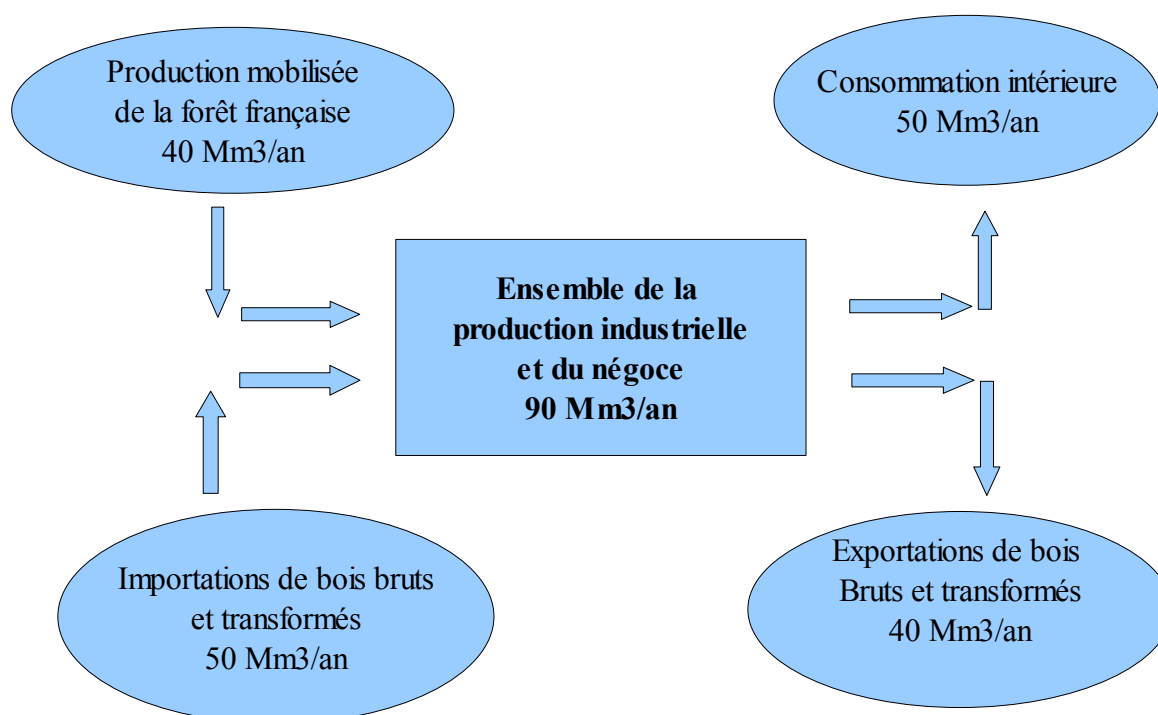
Production mobilisée de la forêt française 40 Mm3/an

Consommation intérieure 50 Mm3/an

Ensemble de la production industrielle et du négoce 90 Mm3/an

Importations de bois bruts et transformés 50 Mm3/an

Exportations de bois Bruts et transformés 40 Mm3/an